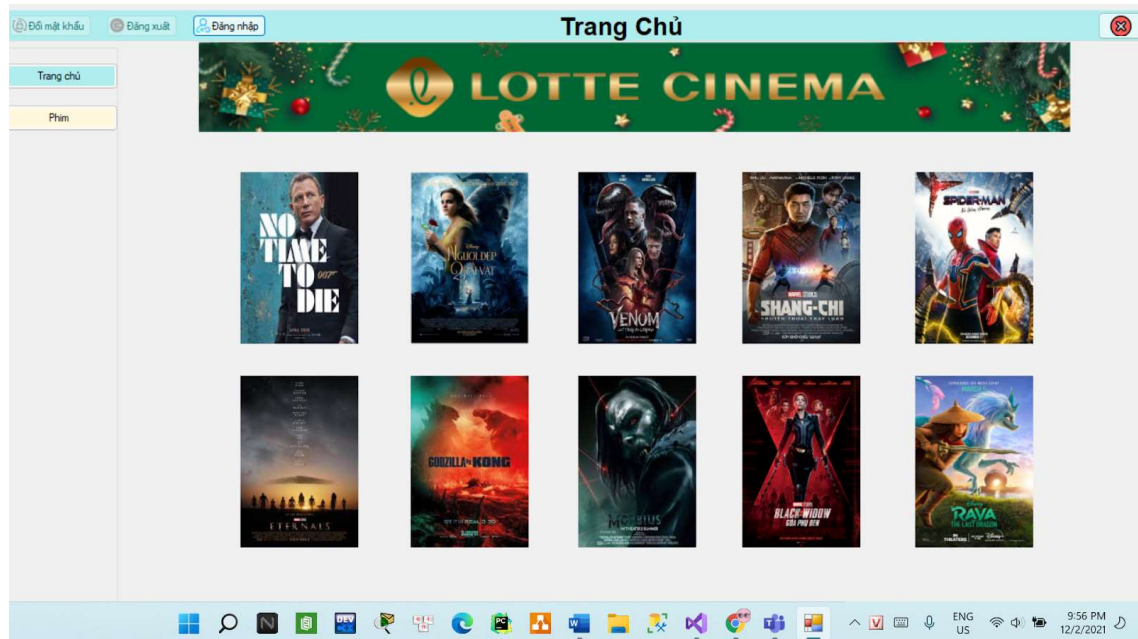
Đổi mật khẩu
Đăng xuất
Đăng nhập
Trang Chủ

Trang chủ
Phim

LOTTE CINEMA

NO TIME TO DIE 007
NGƯỜI ĐẸP VÀ QUÁI VẬT
VENOM
SHANG-CHI
SPIDER-MAN
ETERNALS
GODZILLA vs KONG
MORBIUS
BLACK WIDOW GÓA PHỤ ĐEN
RAYA THE LAST DRAGON

ENG US
9:56 PM
12/2/2021